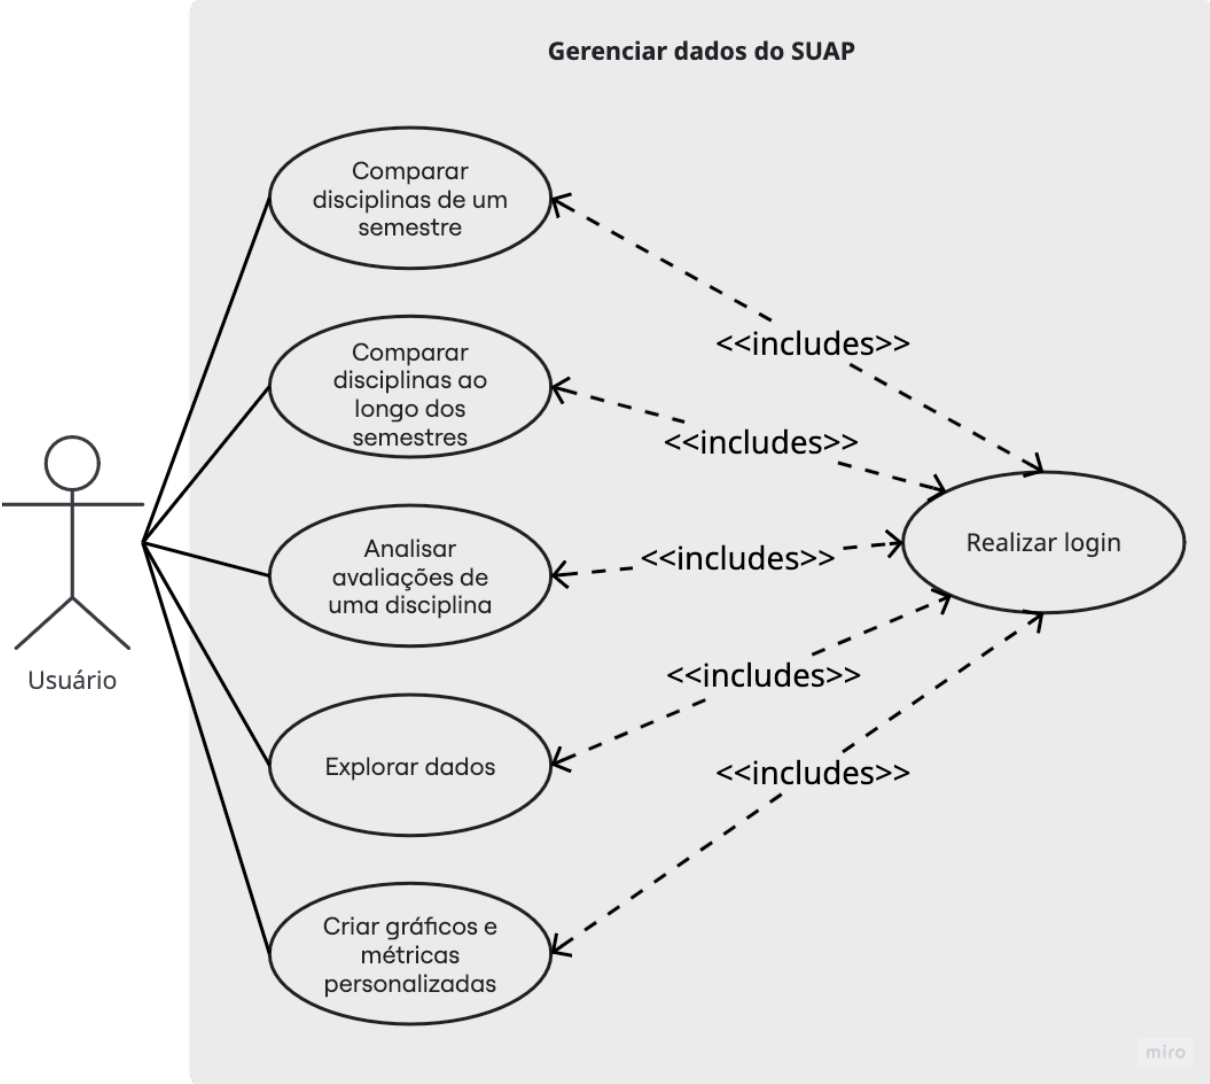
Gerenciar dados do SUAP

Comparar disciplinas de um semestre

<<includes>>

Comparar disciplinas ao longo dos semestres

<<includes>>

Usuário

Analisar avaliações de uma disciplina

<<includes>>

Realizar login

<<includes>>

Explorar dados

<<includes>>

Criar gráficos e métricas personalizadas

miro